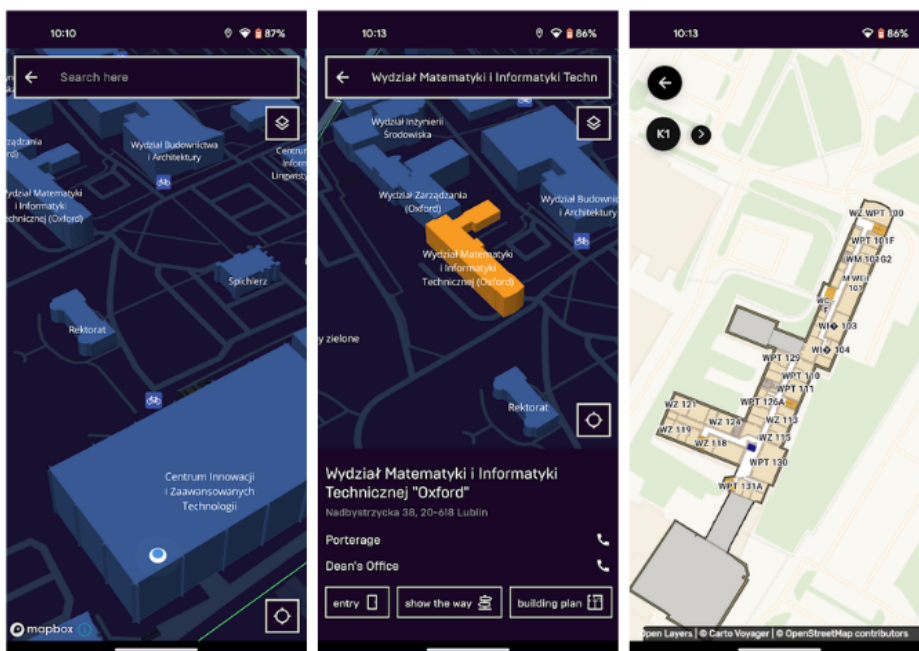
10:10
87%

Search here

zarządzania
ford)

Wydział Budownictwa i Architektury

Centrum Inform Lingwist

Wydział Matematyki i Informatyki Technicznej (Oxford)

Spichlerz

Rektorat

Centrum Innowacji i Zaawansowanych Technologii

mapbox

10:13
86%

Wydział Matematyki i Informatyki Techn

Wydział Inżynierii Środowiska

Wydział Zarządzania (Oxford)

Wydział Budownictwa i Architektury

Wydział Matematyki i Informatyki Technicznej (Oxford)

y zielone

Rektorat

Wydział Matematyki i Informatyki Technicznej "Oxford"

Nadbystrzycka 38, 20-618 Lublin

Porterage

Dean's Office

entry

show the way

building plan

10:13
86%

K1

WZ WPT 100
WPT 101F
WM 101G2
M WI 101
WI 103
WI 104
WPT 129
WPT 110
WPT 111
WPT 126A
WZ 121
WZ 124
WZ 113
WZ 119
WZ 118
WZ 115
WPT 130
WPT 131A

Open Layers | © Carto Voyager | © OpenStreetMap contributors